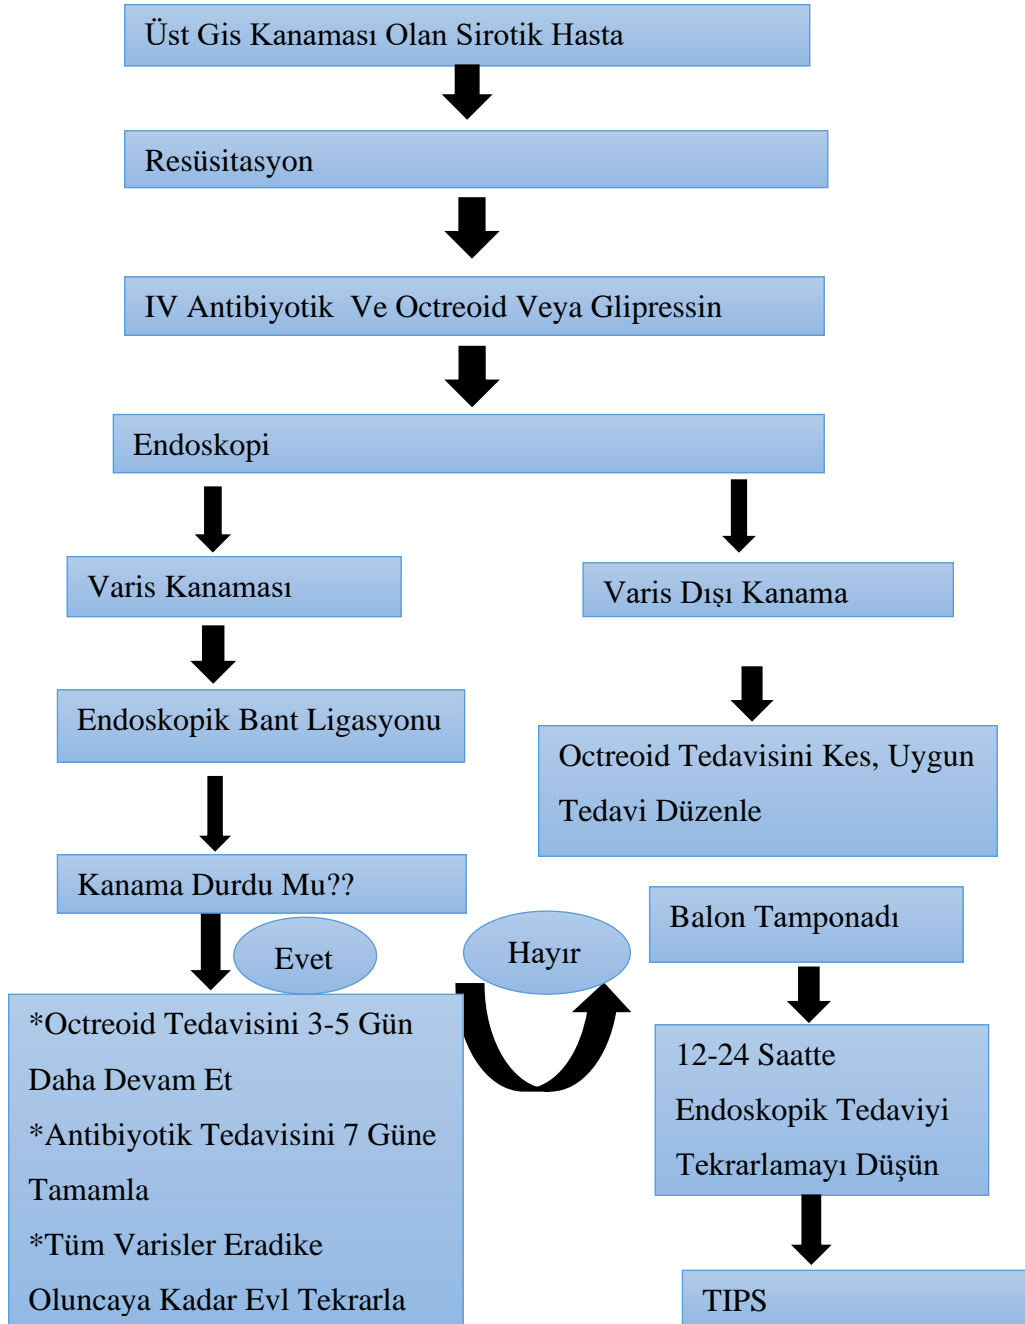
Üst Gis Kanaması Olan Sirotik Hasta

Resüsitasyon

IV Antibiyotik Ve Octreoid Veya Glipressin

Endoskopi

Varis Kanaması

Varis Dışı Kanama

Endoskopik Bant Ligasyonu

Octreoid Tedavisini Kes, Uygun Tedavi Düzenle

Kanama Durdu Mu??

Evet

Hayır

Balon Tamponadı

*Octreoid Tedavisini 3-5 Gün Daha Devam Et
*Antibiyotik Tedavisini 7 Güne Tamamla
*Tüm Varisler Eradike Oluncaya Kadar Evl Tekrarla

12-24 Saatte Endoskopik Tedaviyi Tekrarlamayı Düşün

TIPS